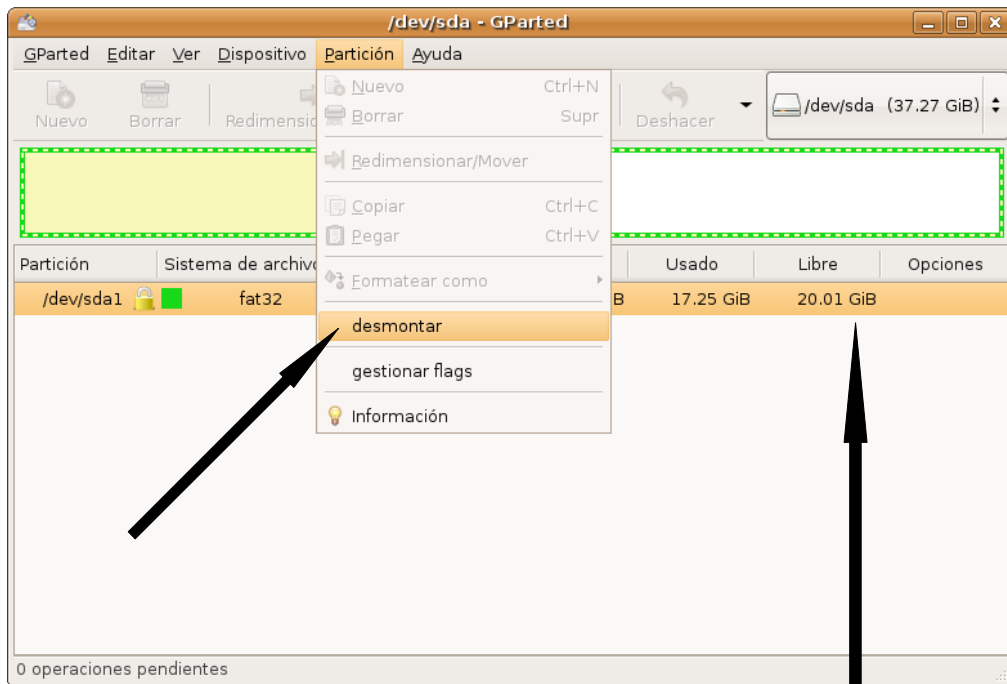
/dev/sda - GParted

GParted Editar Ver Dispositivo Partición Ayuda

Nuevo Borrar Redimensio Deshacer /dev/sda (37.27 GiB)

Nuevo Ctrl+N
Borrar Supr
Redimensionar/Mover
Copiar Ctrl+C
Pegar Ctrl+V
Formatear como
desmontar
gestionar flags
Información

| Partición | Sistema de archivo | | Usado | Libre | Opciones |
|---|---|---|---|---|---|
| /dev/sda1 | fat32 | B | 17.25 GiB | 20.01 GiB | |

0 operaciones pendientes